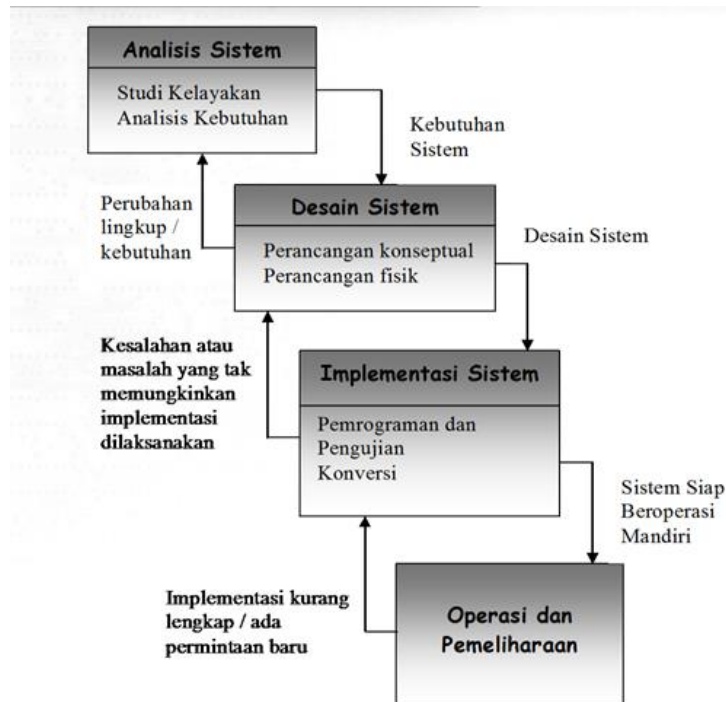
Analisis Sistem

Studi Kelayakan
Analisis Kebutuhan

Kebutuhan Sistem

Perubahan lingkup / kebutuhan

Desain Sistem

Perancangan konseptual
Perancangan fisik

Desain Sistem

Kesalahan atau masalah yang tak memungkinkan implementasi dilaksanakan

Implementasi Sistem

Pemrograman dan Pengujian
Konversi

Sistem Siap Beroperasi Mandiri

Implementasi kurang lengkap / ada permintaan baru

Operasi dan Pemeliharaan